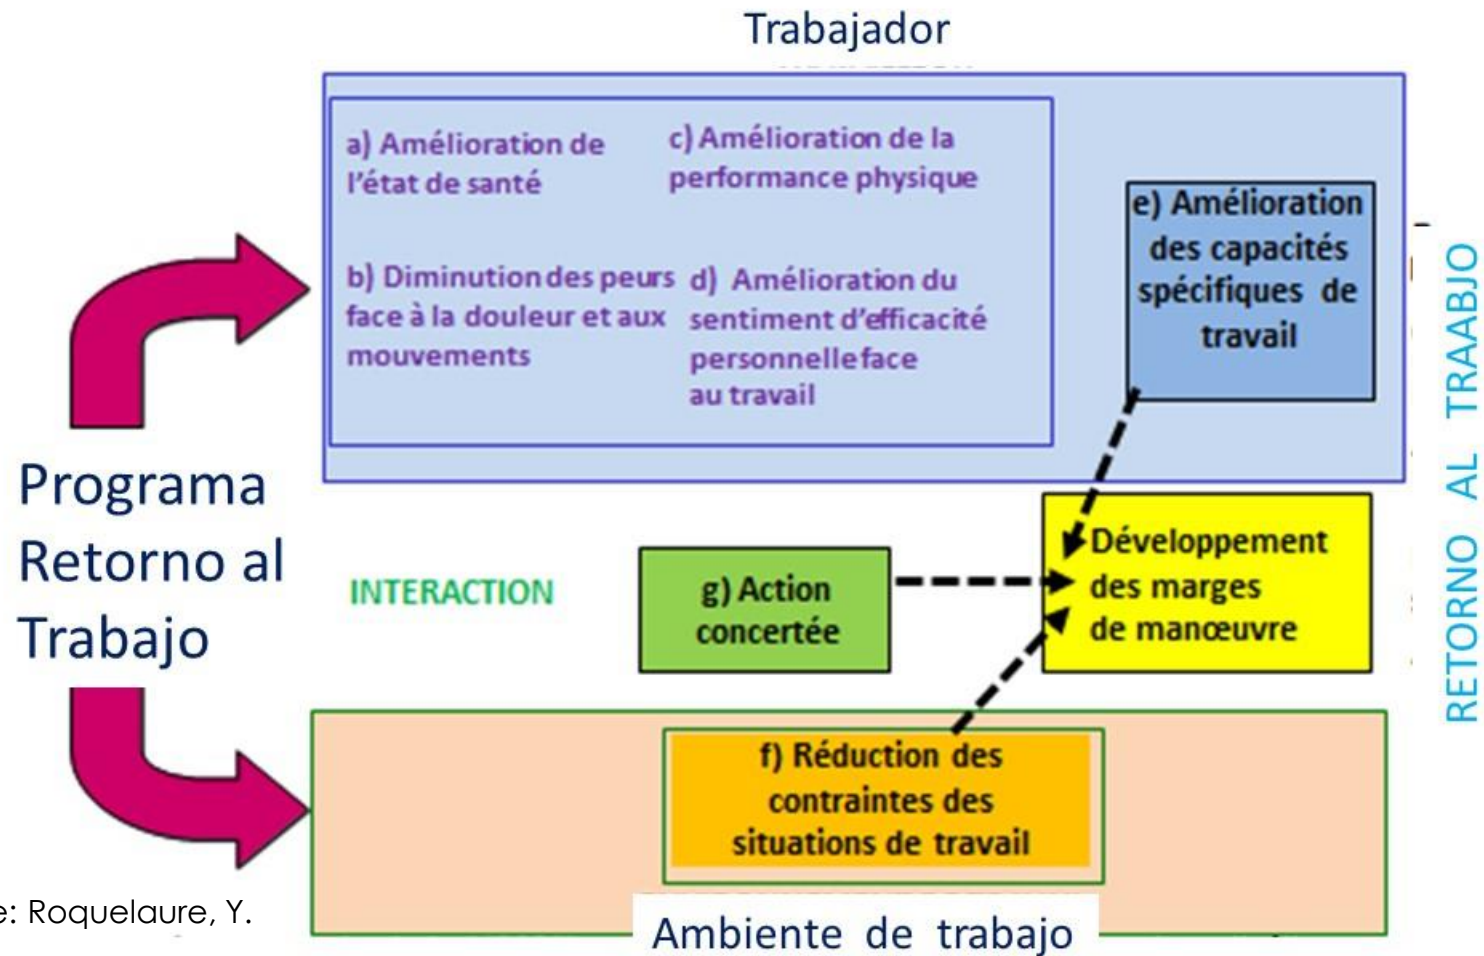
Trabajador

a) Amélioration de l'état de santé

c) Amélioration de la performance physique

b) Diminution des peurs face à la douleur et aux mouvements

d) Amélioration du sentiment d'efficacité personnelle face au travail

e) Amélioration des capacités spécifiques de travail

RETORNO AL TRAABJO

Programa Retorno al Trabajo

INTERACTION

g) Action concertée

Développement des marges de manœuvre

f) Réduction des contraintes des situations de travail

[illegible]e: Roquelaure, Y.

Ambiente de trabajo